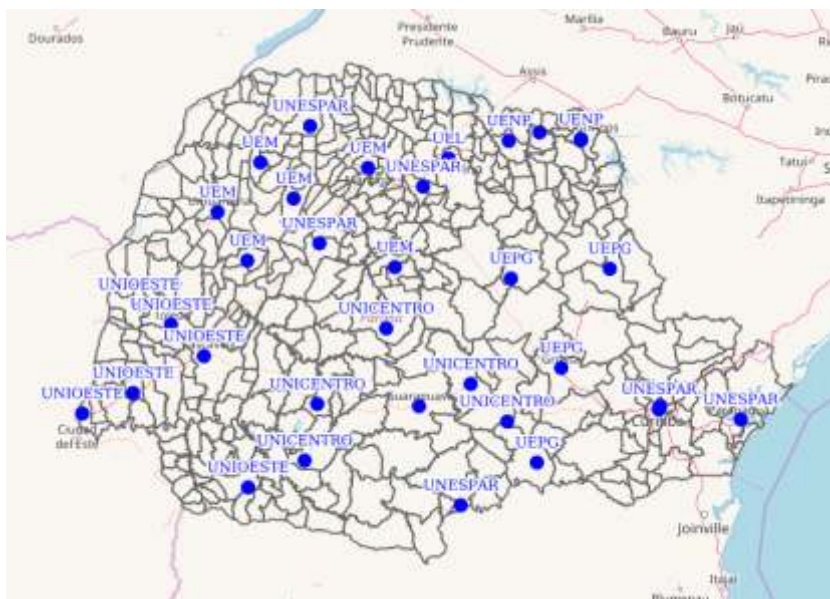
Dourados
Presidente Prudente
Marília
Bauru
Jaú
Assis
Botucatu
Tatuí
Itapetininga
UNESPAR
UEM
UEM
UEL
UENP
UENP
UEM
UNESPAR
UEM
UNESPAR
UEM
UEM
UEPG
UEPG
UNIOESTE
UNIOESTE
UNICENTRO
UNIOESTE
UEPG
UNIOESTE
UNICENTRO
UNIOESTE
UNICENTRO
UNICENTRO
UNESPAR
UNESPAR
Guarapuava
Curitiba
Ciudad del Este
UNICENTRO
UEPG
UNIOESTE
UNESPAR
Joinville
Itajaí
Blumenau